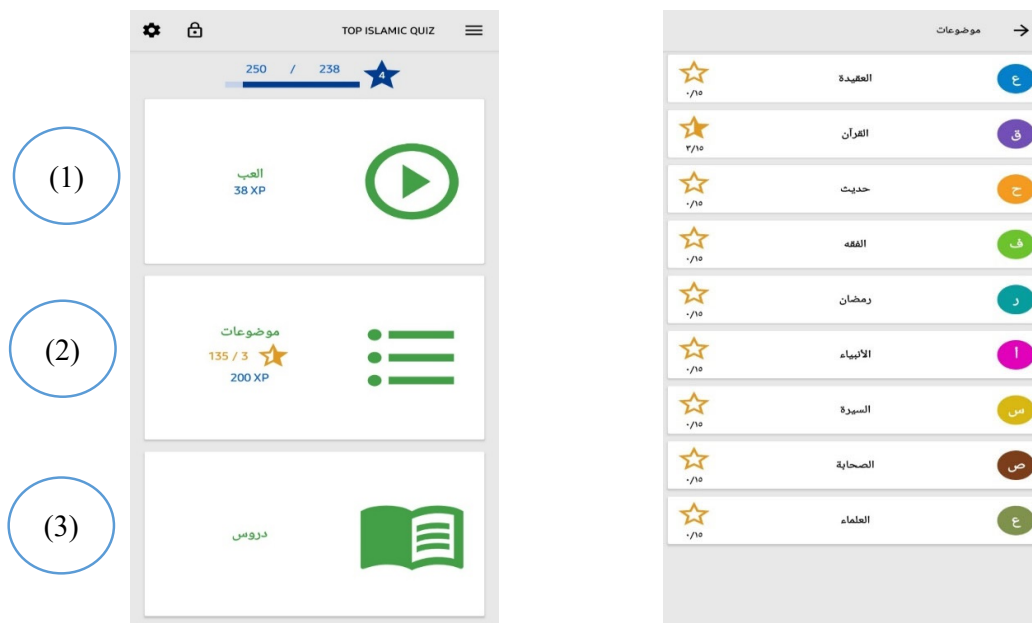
TOP ISLAMIC QUIZ

250 / 238

4

(1)

العب
38 XP

(2)

موضوعات
135 / 3
1
200 XP

(3)

دروس

موضوعات

ع
العقيدة
٠/١٥

ق
القرآن
1
٣/١٥

ح
حديث
٠/١٥

ف
الفقه
٠/١٥

ر
رمضان
٠/١٥

أ
الأنبياء
٠/١٥

س
السيرة
٠/١٥

ص
الصحابة
٠/١٥

ع
العلماء
٠/١٥